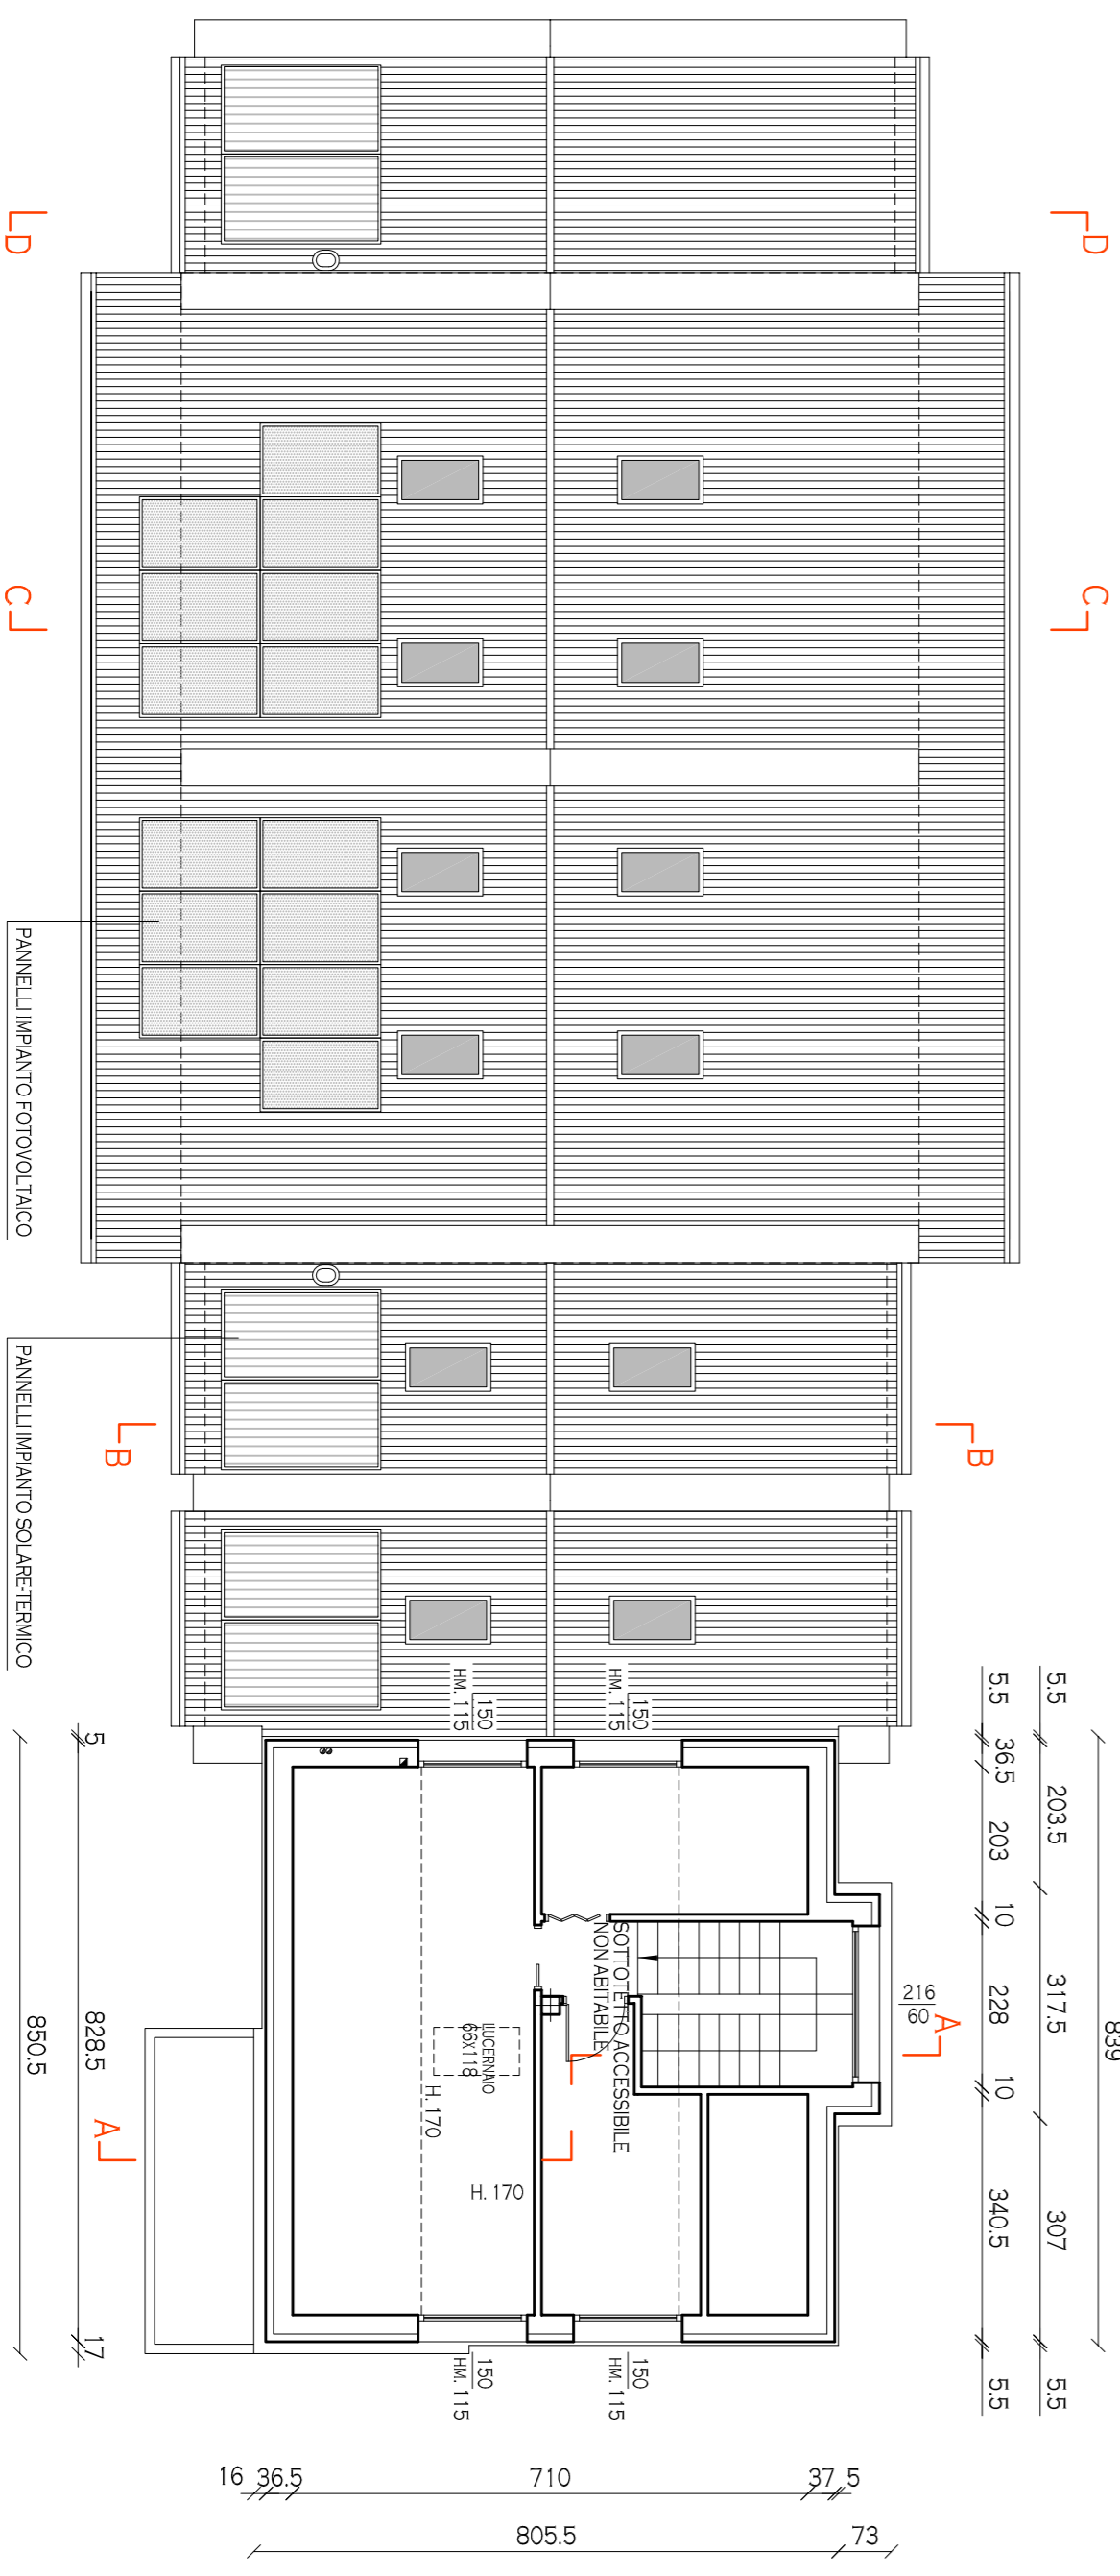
D
D
C
C
PANNELLI IMPIANTO FOTOVOLTAICO
PANNELLI IMPIANTO SOLARE-TERMICO
B
B
HM. 115
150
HM. 115
150
5.5
36.5
203
10
228
10
340.5
5.5
5.5
203.5
317.5
307
5.5
839
5
828.5
17
850.5
A
A
216
60
SOTTOTETTO ACCESSIBILE
NON ABITABILE
LUCERNAIO
66X118
H. 170
H. 170
150
HM. 115
150
HM. 115
16
36.5
710
37
5
805.5
73